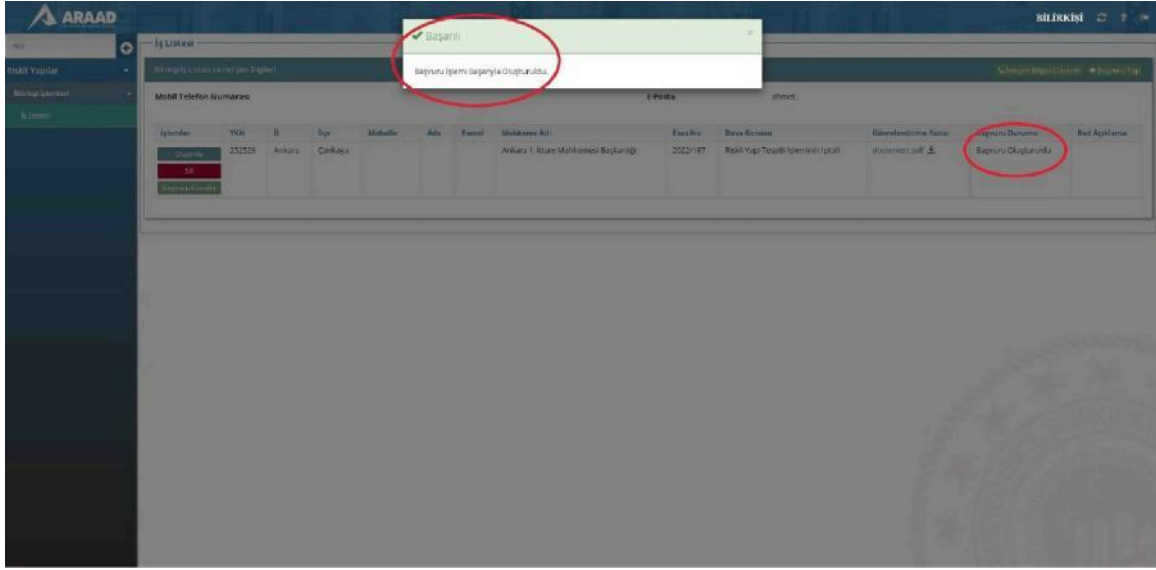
ARAAD

BİLİRKİŞİ

İş Listesi

Başarılı

Başvuru İşlemi Başarıyla Oluşturuldu.

Riskli Yapılar

Mobil Telefon Numarası

E-Posta

| İşlemler | Yıl | İl | İlçe | Mahalle | Ada | Parsel | Mahkeme Adı | Esas No | Dava Konusu | Görevlendirme Yazısı | Başvuru Durumu | Red Açıklama |
|---|---|---|---|---|---|---|---|---|---|---|---|---|
| Düzenle Sil | 232520 | Ankara | Çankaya | | | | Ankara 1. İdare Mahkemesi Başkanlığı | 20221187 | Riskli Yapı Tespiti İşleminin İptali | document.pdf | Başvuru Oluşturuldu | |